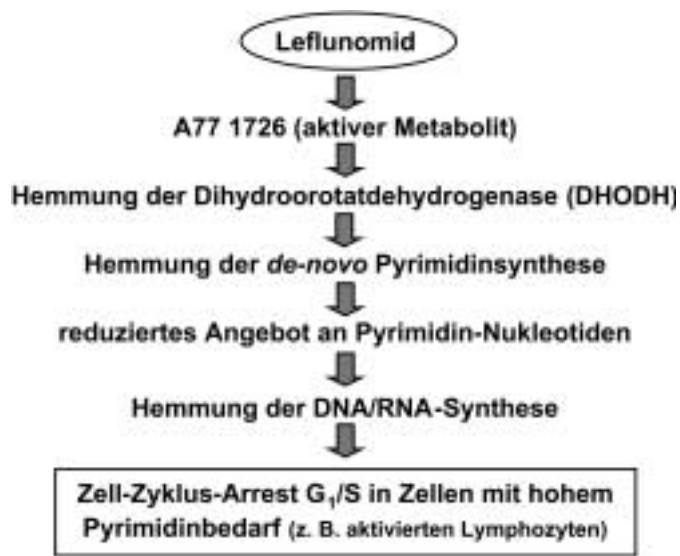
Leflunomid

A77 1726 (aktiver Metabolit)

Hemmung der Dihydroorotatdehydrogenase (DHODH)

Hemmung der *de-novo* Pyrimidinsynthese

reduziertes Angebot an Pyrimidin-Nukleotiden

Hemmung der DNA/RNA-Synthese

Zell-Zyklus-Arrest $G_1$/S in Zellen mit hohem Pyrimidinbedarf (z. B. aktivierten Lymphozyten)